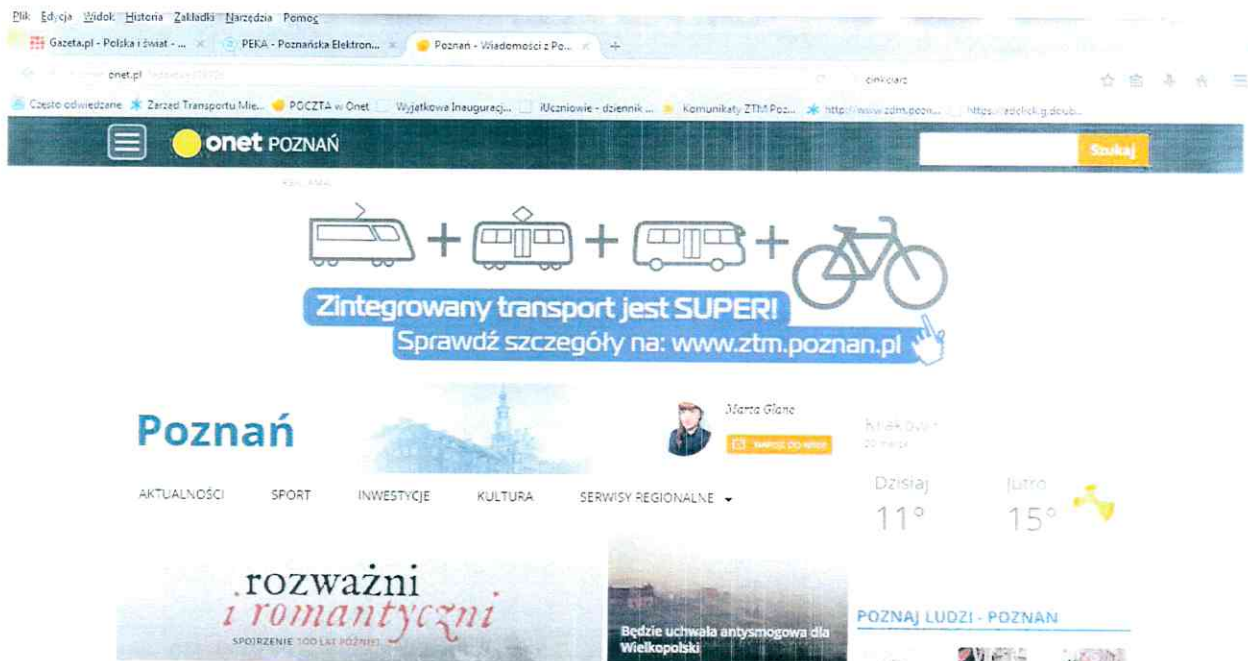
Plik Edycja Widok Historia Zakładki Narzędzia Pomoc

Gazeta.pl - Polska i świat - ... × PEKA - Poznańska Elektron... × Poznan - Wiadomości z Po... × +

onet.pl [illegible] cinkciarz

Często odwiedzane Zarząd Transportu Mie... POCZTA w Onet Wyjątkowa Inauguracj... iUczniowie - dziennik ... Komunikaty ZTM Poz... http://www.ztm.pozn... https://adclick.g.doub...

onet POZNAŃ Szukaj

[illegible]

Zintegrowany transport jest SUPER!
Sprawdź szczegóły na: www.ztm.poznan.pl

Poznań

Marta Glane

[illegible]

Kraków
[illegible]

AKTUALNOŚCI SPORT INWESTYCJE KULTURA SERWISY REGIONALNE

Dzisiaj 11° Jutro 15°

rozważni i romantyczni
SPOJRZENIE 100 LAT PÓŹNIEJ

Będzie uchwała antysmogowa dla Wielkopolski

POZNAJ LUDZI - POZNAN